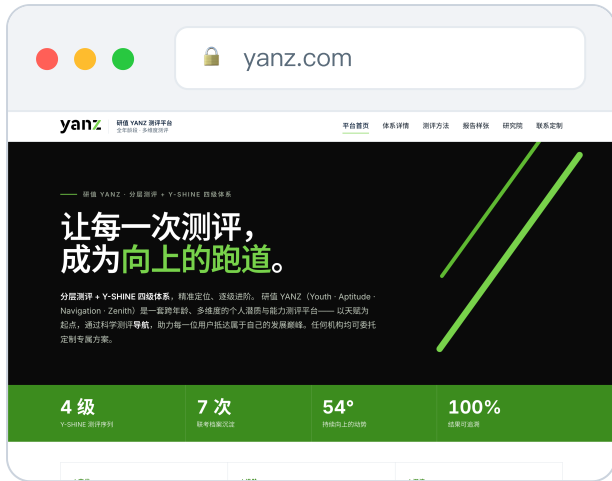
yanz.com

yanz 研值 YANZ 测评平台
全年龄段 · 多维度测评

平台首页 体系详情 测评方法 报告样张 研究院 联系定制

研值 YANZ · 分层测评 + Y-SHINE 四级体系

让每一次测评，
成为向上的跑道。

分层测评 + Y-SHINE 四级体系，精准定位、逐级进阶。研值 YANZ（Youth · Aptitude · Navigation · Zenith）是一套跨年龄、多维度的个人潜质与能力测评平台—— 以天赋为起点，通过科学测评导航，助力每一位用户抵达属于自己的发展巅峰。任何机构均可委托定制专属方案。

4 级
Y-SHINE 测评序列

7 次
联考档案沉淀

54°
持续向上的动势

100%
结果可追溯